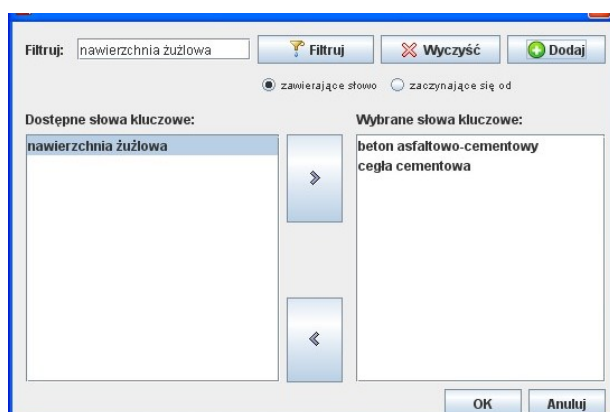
Filtruj: nawierzchnia żużlowa

Filtruj

Wyczyść

Dodaj

zawierające słowo

zaczynające się od

Dostępne słowa kluczowe:

nawierzchnia żużlowa

>

<

Wybrane słowa kluczowe:

beton asfaltowo-cementowy
cegła cementowa

OK

Anuluj